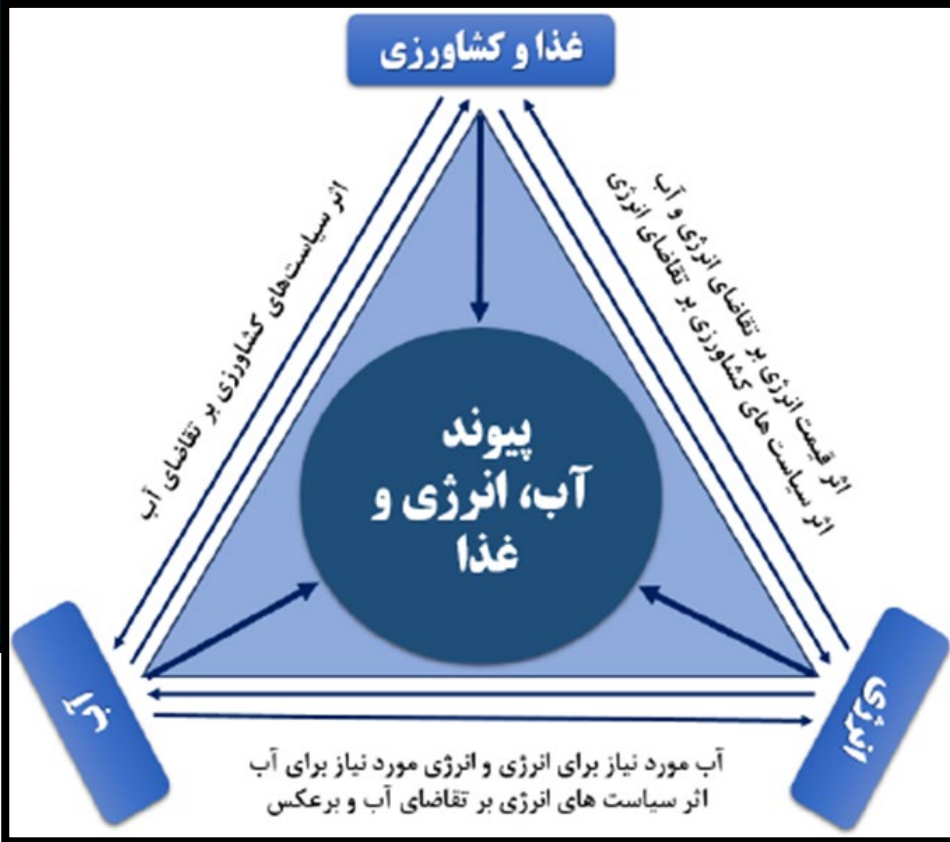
غذا و کشاورزی

اثر سیاست‌های کشاورزی بر تقاضای آب

اثر قیمت انرژی بر تقاضای انرژی و آب
اثر سیاست های کشاورزی بر تقاضای انرژی

پیوند
آب، انرژی و
غذا

آب

انرژی

آب مورد نیاز برای انرژی و انرژی مورد نیاز برای آب
اثر سیاست های انرژی بر تقاضای آب و برعکس